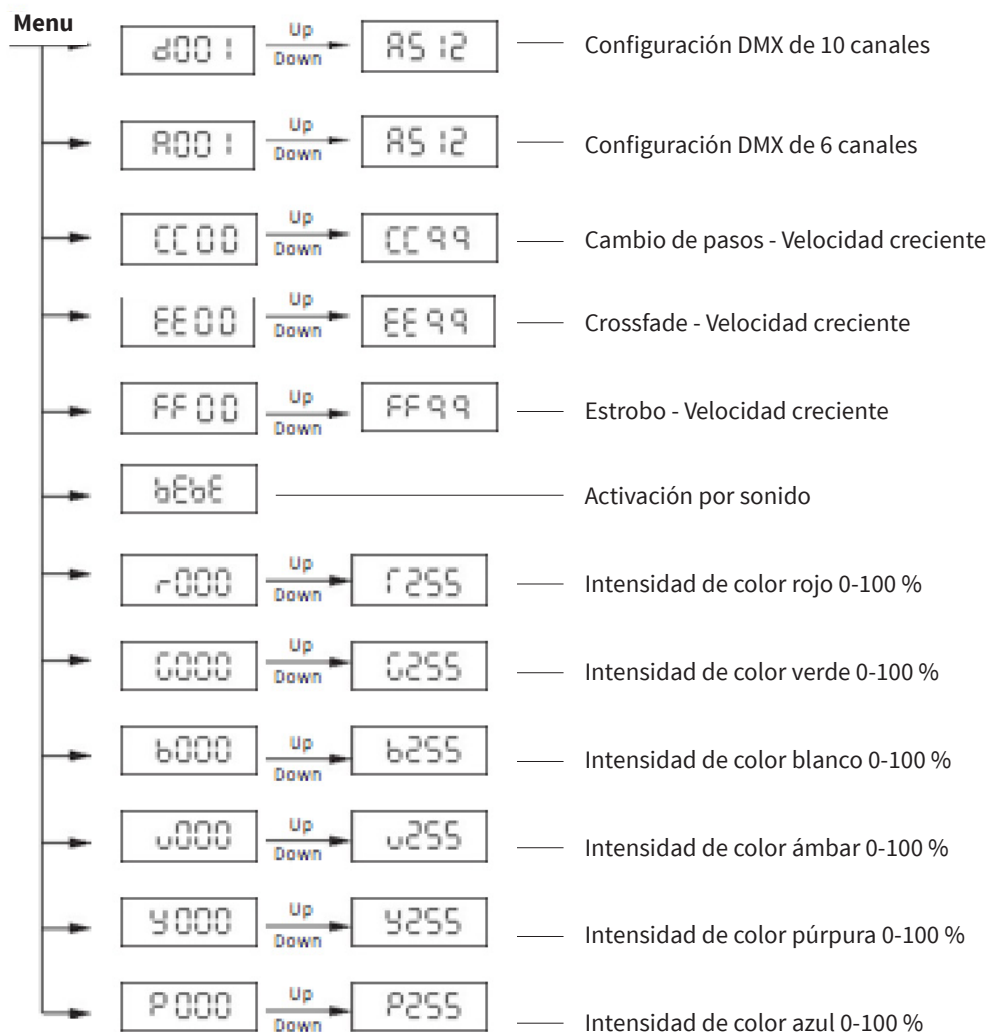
Menu

d001 Up Down A512 Configuración DMX de 10 canales

A001 Up Down A512 Configuración DMX de 6 canales

CC00 Up Down CC99 Cambio de pasos - Velocidad creciente

EE00 Up Down EE99 Crossfade - Velocidad creciente

FF00 Up Down FF99 Estrobo - Velocidad creciente

bEbE Activación por sonido

r000 Up Down r255 Intensidad de color rojo 0-100 %

G000 Up Down G255 Intensidad de color verde 0-100 %

b000 Up Down b255 Intensidad de color blanco 0-100 %

u000 Up Down u255 Intensidad de color ámbar 0-100 %

y000 Up Down y255 Intensidad de color púrpura 0-100 %

P000 Up Down P255 Intensidad de color azul 0-100 %